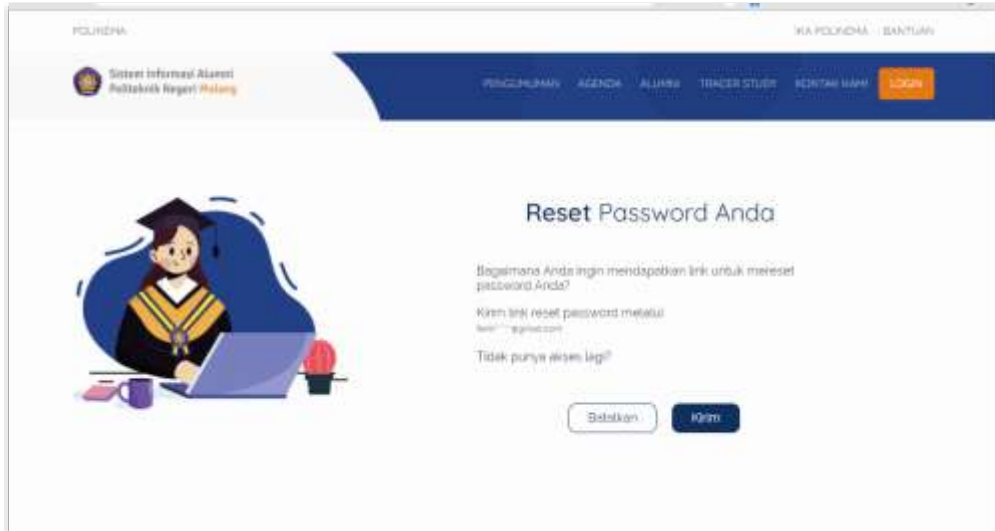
POLINEMA

IKA POLINEMA BANTUAN

Sistem Informasi Alumni Politeknik Negeri Malang

PENGUMUMAN AGENDA ALUMNI TRACER STUDY KONTAK KAMI LOGIN

Reset Password Anda

Bagaimana Anda ingin mendapatkan link untuk mereset password Anda?

Kirim link reset password melalui
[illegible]@gmail.com

Tidak punya akses lagi?

Batalkan Kirim